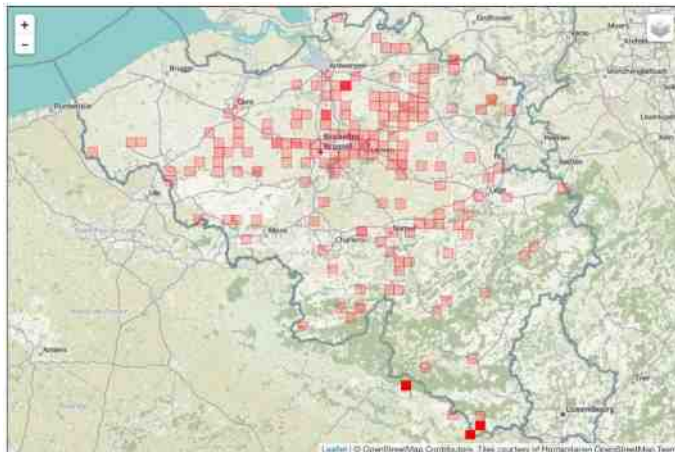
+
−
Brugge
Antwerpen
Gent
Roeselare
Lille
Bruxelles
Brussel
Liège
Mons
Charleroi
Namur
Aachen
Maastricht
Venlo
Mönchengladbach
Köln
Trier
Luxembourg
Amiens
Leaflet | © OpenStreetMap Contributors. Tiles courtesy of Humanitarian OpenStreetMap Team